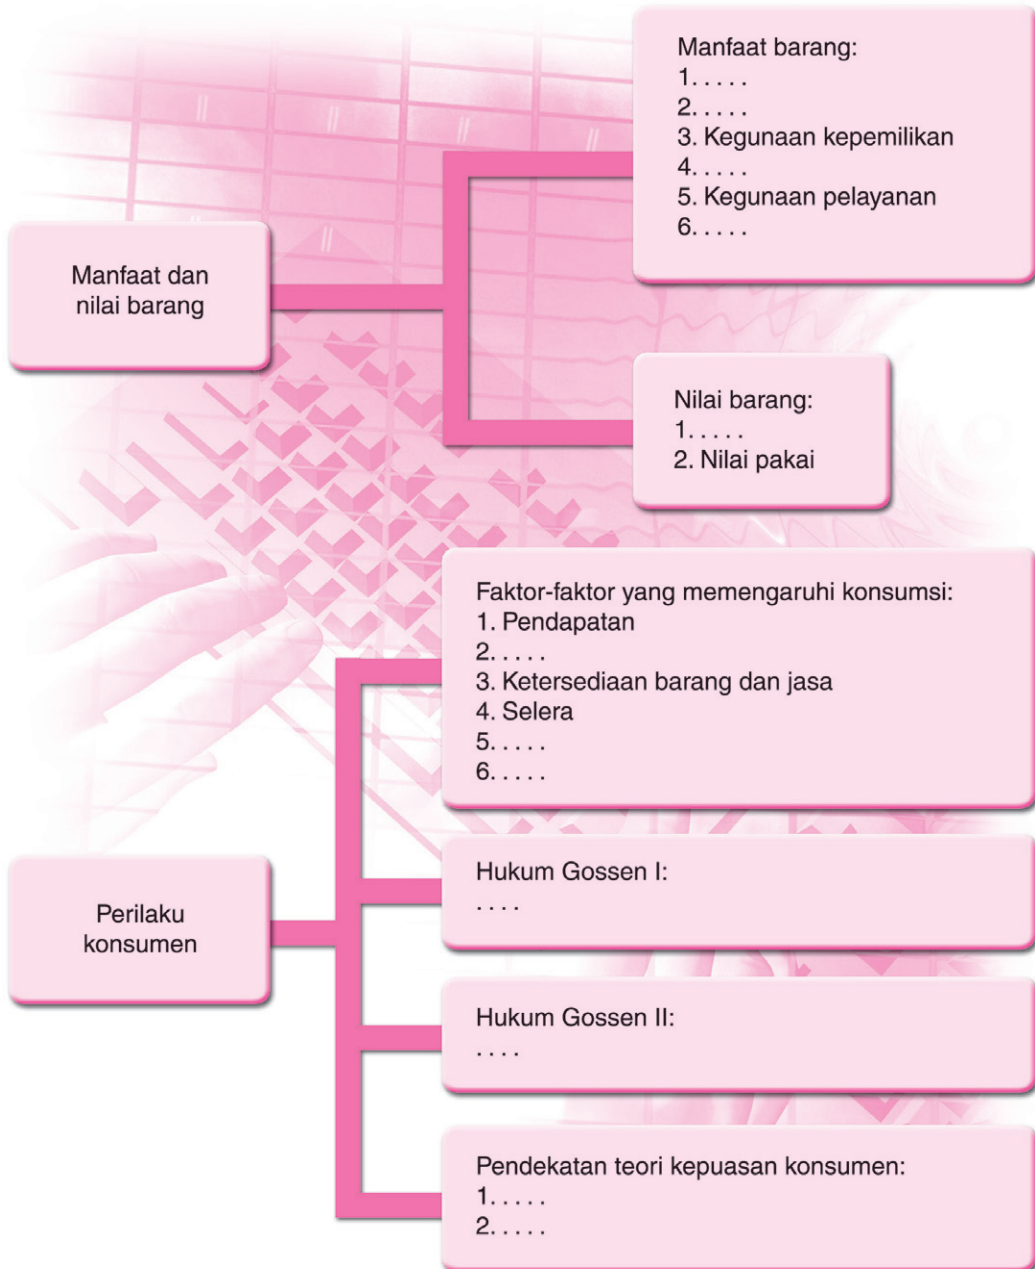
Manfaat dan nilai barang

Manfaat barang:
1. . . . .
2. . . . .
3. Kegunaan kepemilikan
4. . . . .
5. Kegunaan pelayanan
6. . . . .

Nilai barang:
1. . . . .
2. Nilai pakai

Perilaku konsumen

Faktor-faktor yang memengaruhi konsumsi:
1. Pendapatan
2. . . . .
3. Ketersediaan barang dan jasa
4. Selera
5. . . . .
6. . . . .

Hukum Gossen I:
. . . .

Hukum Gossen II:
. . . .

Pendekatan teori kepuasan konsumen:
1. . . . .
2. . . . .